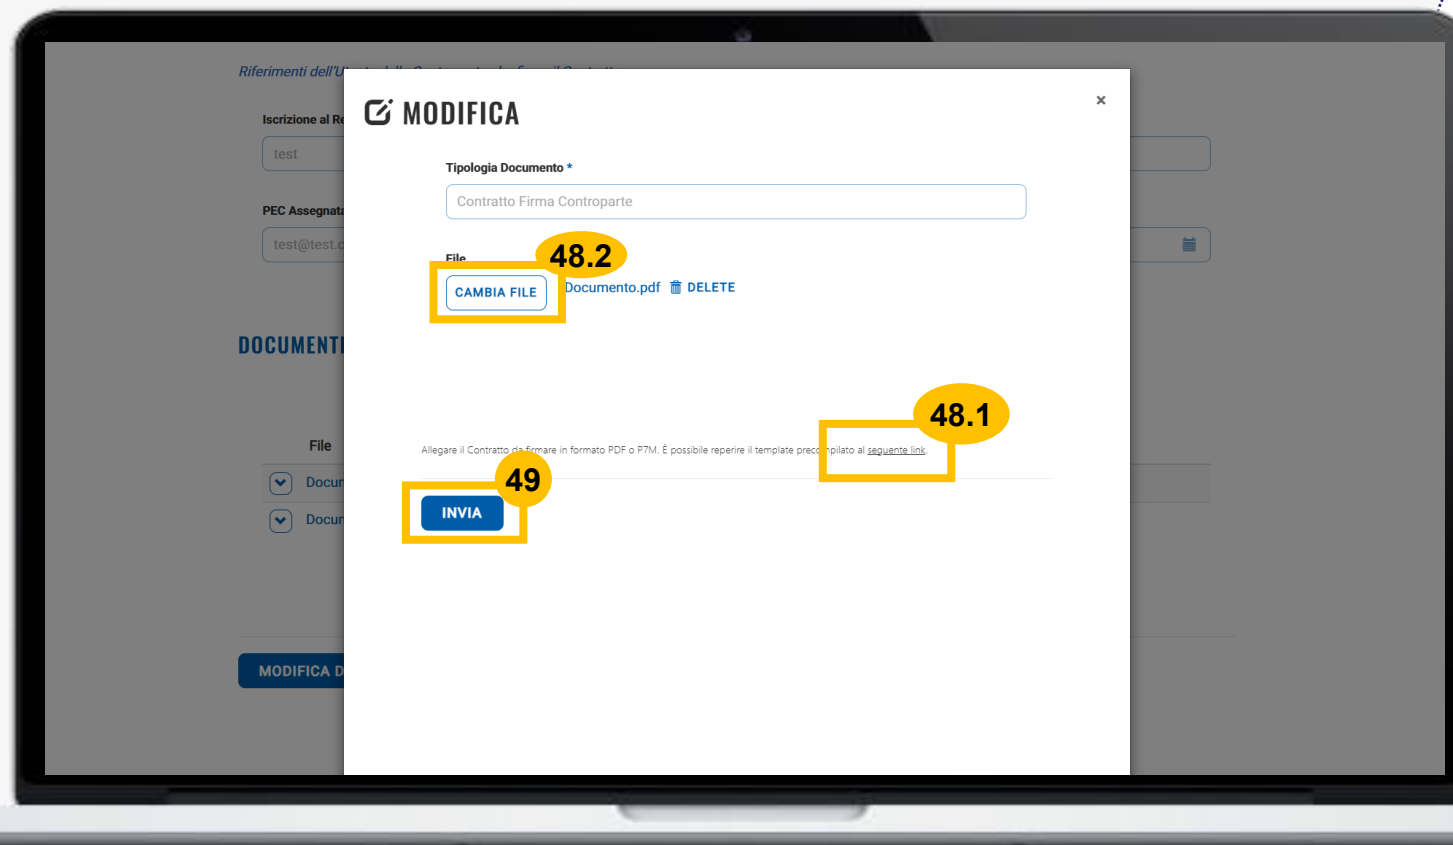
Riferimenti dell'U

Iscrizione al Re

test

PEC Assegnata

test@test.c

DOCUMENTI

File

Docu

Docu

MODIFICA D

MODIFICA

×

Tipologia Documento *

Contratto Firma Controparte

File

48.2

CAMBIA FILE

Documento.pdf DELETE

48.1

Allegare il Contratto da firmare in formato PDF o P7M. È possibile reperire il template prec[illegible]pilato al seguente link.

49

INVIA